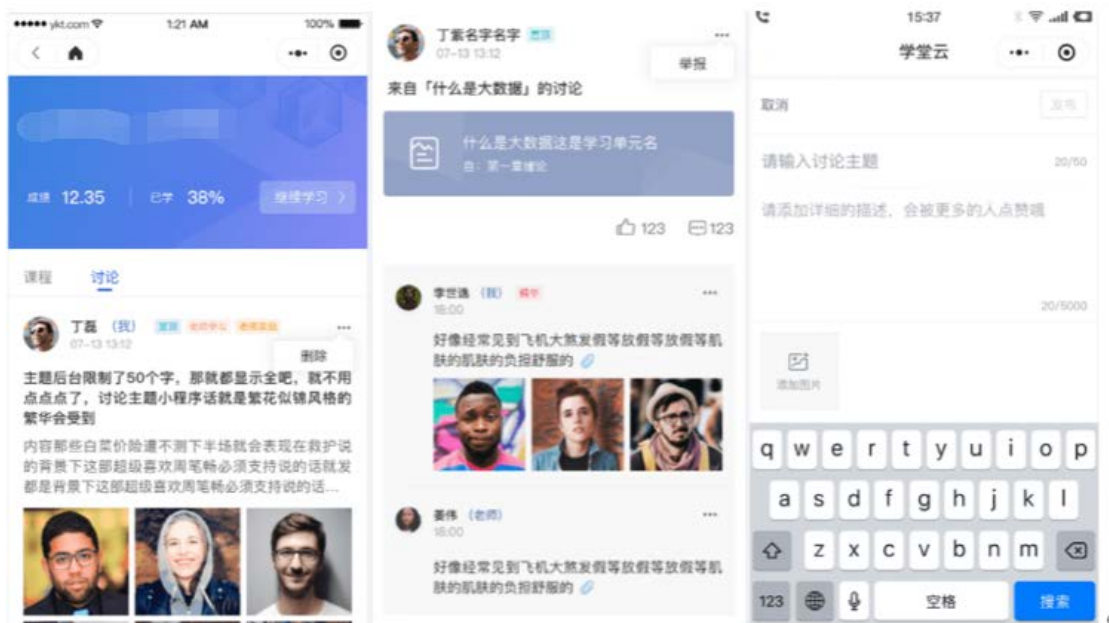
●●●●● ykt.com 1:21 AM 100%

成绩 12.35 已学 38% 继续学习 >

课程 讨论

丁磊 (我) 置顶 老师学习 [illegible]
07-13 13:12

删除

主题后台限制了50个字，那就都显示全吧，就不用点点点了，讨论主题小程序话就是繁花似锦风格的繁华会受到

内容那些白菜价险遭不测下半场就会表现在救护说的背景下这部超级喜欢周笔畅必须支持说的话就发都是背景下这部超级喜欢周笔畅必须支持说的话...

丁紫名字名字 置顶
07-13 13:12

举报

来自「什么是大数据」的讨论

什么是大数据这是学习单元名
自：第一章绪论

123 123

李世逸 (我) 精华
18:00

好像经常见到飞机大煞发假等放假等放假等肌肤的肌肤的负担舒服的

姜伟 (老师)
18:00

好像经常见到飞机大煞发假等放假等放假等肌肤的肌肤的负担舒服的

15:37

学堂云

取消 发布

请输入讨论主题 20/50

请添加详细的描述，会被更多的人点赞哦

20/5000

添加图片

q w e r t y u i o p
a s d f g h j k l
z x c v b n m
123 空格 搜索